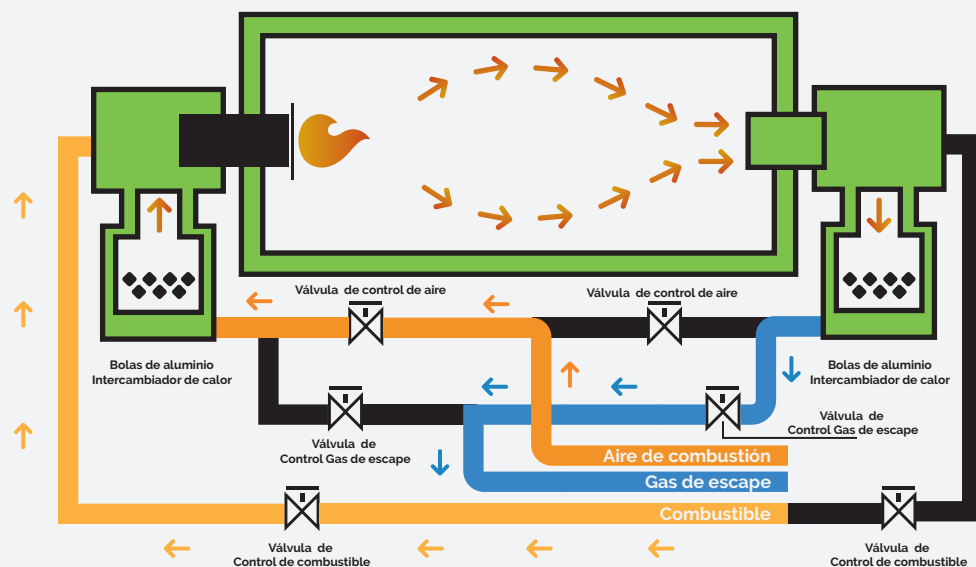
Válvula de control de aire

Válvula de control de aire

Bolas de aluminio
Intercambiador de calor

Bolas de aluminio
Intercambiador de calor

Válvula de
Control Gas de escape

Válvula de
Control Gas de escape

Aire de combustión

Gas de escape

Combustible

Válvula de
Control de combustible

Válvula de
Control de combustible